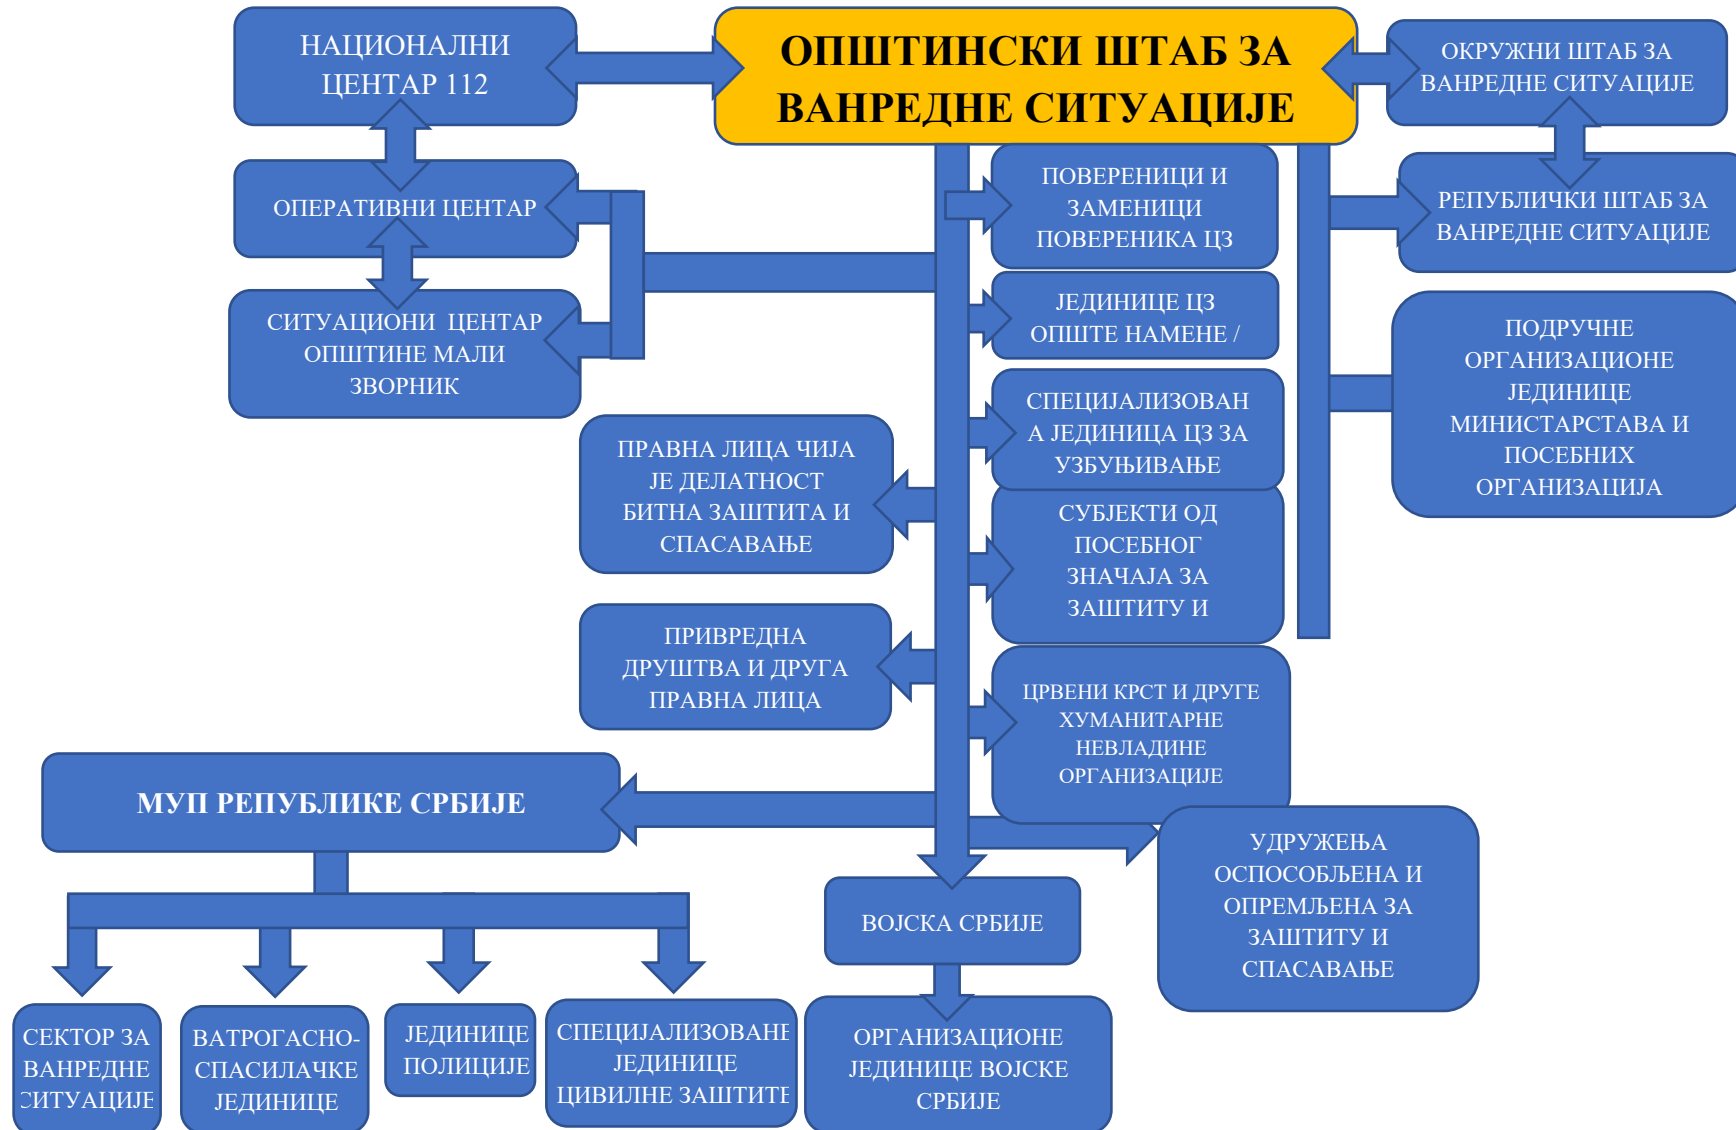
НАЦИОНАЛНИ ЦЕНТАР 112

ОПШТИНСКИ ШТАБ ЗА ВАНРЕДНЕ СИТУАЦИЈЕ

ОКРУЖНИ ШТАБ ЗА ВАНРЕДНЕ СИТУАЦИЈЕ

ОПЕРАТИВНИ ЦЕНТАР

ПОВЕРЕНИЦИ И ЗАМЕНИЦИ ПОВЕРЕНИКА ЦЗ

РЕПУБЛИЧКИ ШТАБ ЗА ВАНРЕДНЕ СИТУАЦИЈЕ

СИТУАЦИОНИ ЦЕНТАР ОПШТИНЕ МАЛИ ЗВОРНИК

ЈЕДИНИЦЕ ЦЗ ОПШТЕ НАМЕНЕ /

ПОДРУЧНЕ ОРГАНИЗАЦИОНЕ ЈЕДИНИЦЕ МИНИСТАРСТАВА И ПОСЕБНИХ ОРГАНИЗАЦИЈА

СПЕЦИЈАЛИЗОВАНА ЈЕДИНИЦА ЦЗ ЗА УЗБУЊИВАЊЕ

ПРАВНА ЛИЦА ЧИЈА ЈЕ ДЕЛАТНОСТ БИТНА ЗАШТИТА И СПАСАВАЊЕ

СУБЈЕКТИ ОД ПОСЕБНОГ ЗНАЧАЈА ЗА ЗАШТИТУ И

ПРИВРЕДНА ДРУШТВА И ДРУГА ПРАВНА ЛИЦА

ЦРВЕНИ КРСТ И ДРУГЕ ХУМАНИТАРНЕ НЕВЛАДИНЕ ОРГАНИЗАЦИЈЕ

МУП РЕПУБЛИКЕ СРБИЈЕ

УДРУЖЕЊА ОСПОСОБЉЕНА И ОПРЕМЉЕНА ЗА ЗАШТИТУ И СПАСАВАЊЕ

ВОЈСКА СРБИЈЕ

СЕКТОР ЗА ВАНРЕДНЕ СИТУАЦИЈЕ

ВАТРОГАСНО-СПАСИЛАЧКЕ ЈЕДИНИЦЕ

ЈЕДИНИЦЕ ПОЛИЦИЈЕ

СПЕЦИЈАЛИЗОВАНЕ ЈЕДИНИЦЕ ЦИВИЛНЕ ЗАШТИТЕ

ОРГАНИЗАЦИОНЕ ЈЕДИНИЦЕ ВОЈСКЕ СРБИЈЕ